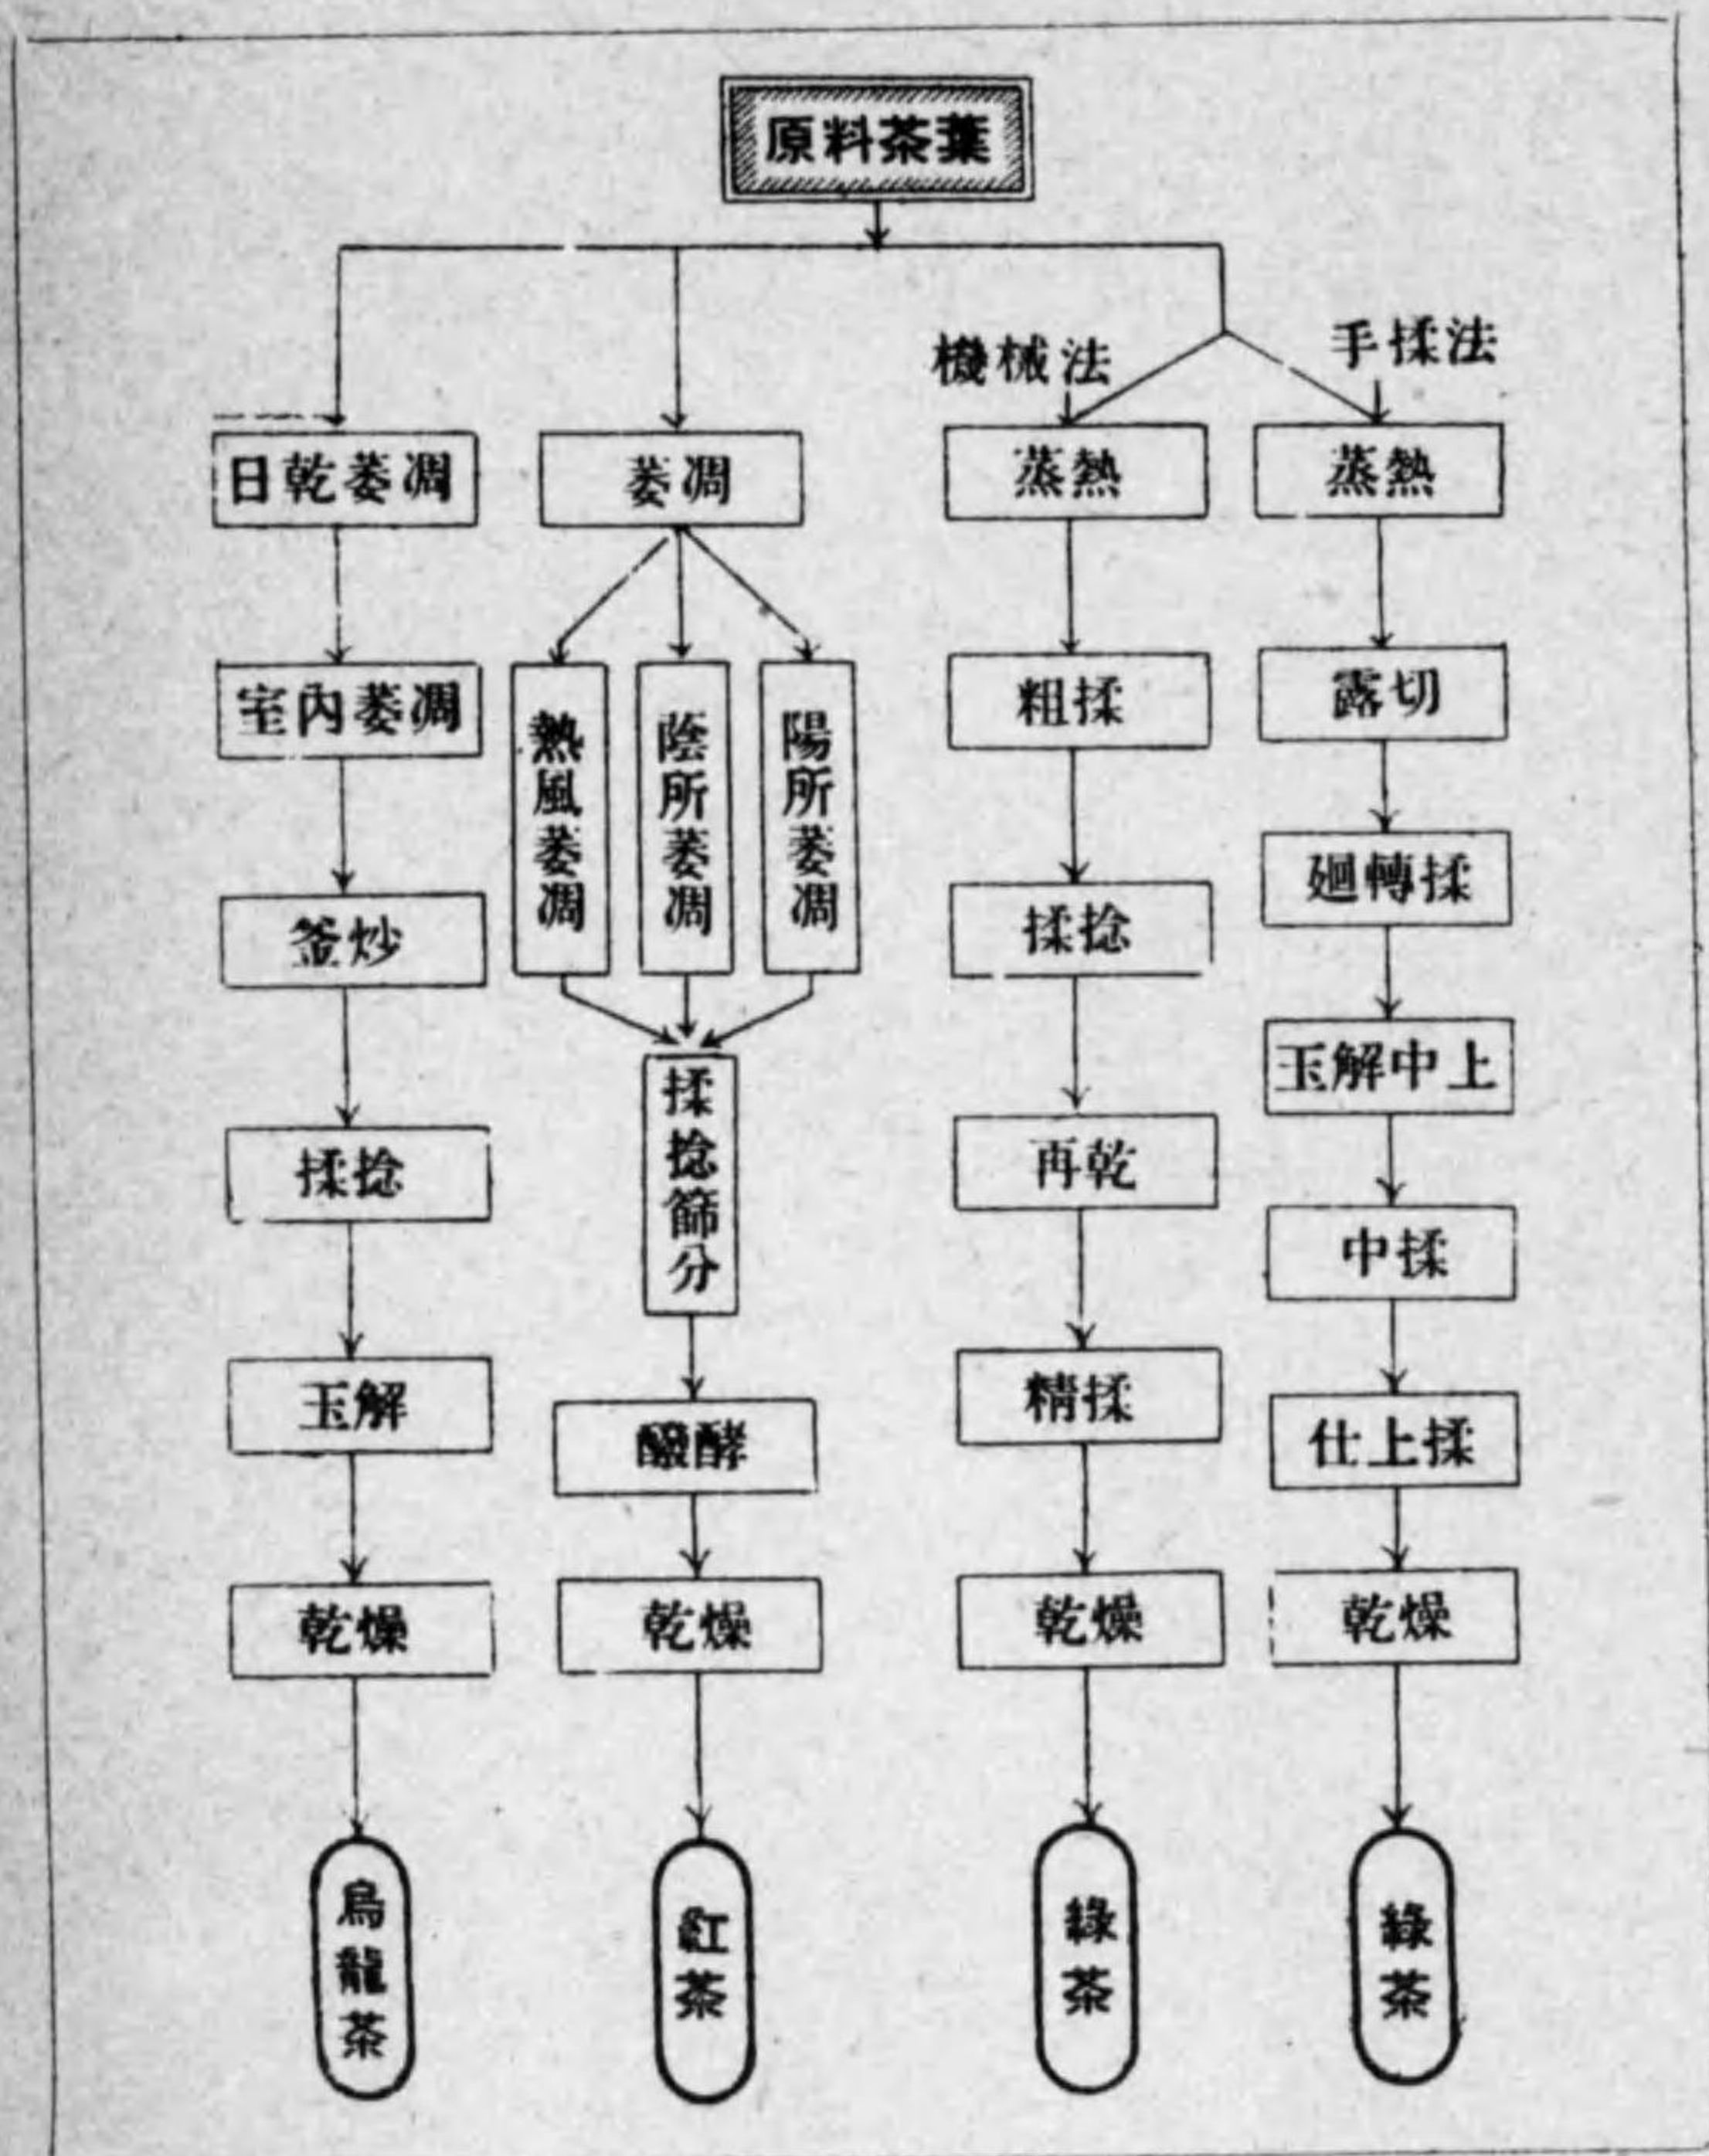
原料茶葉

機械法
手揉法

日乾萎凋
室內萎凋
釜炒
揉捻
玉解
乾燥
烏龍茶

萎凋
熱風萎凋
陰所萎凋
陽所萎凋
揉捻篩分
醱酵
乾燥
紅茶

蒸熱
粗揉
揉捻
再乾
精揉
乾燥
綠茶

蒸熱
露切
廻轉揉
玉解中上
中揉
仕上揉
乾燥
綠茶